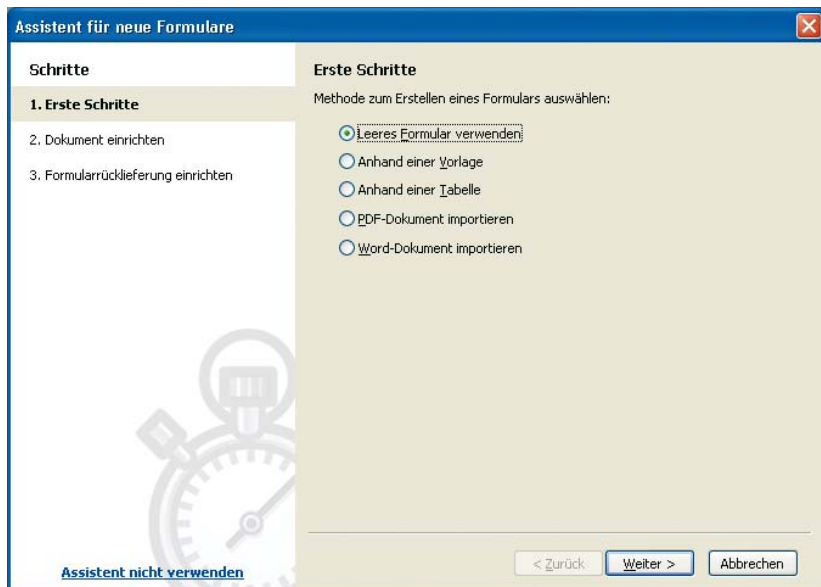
Assistent für neue Formulare

Schritte

1. Erste Schritte

2. Dokument einrichten

3. Formularrücklieferung einrichten

Erste Schritte

Methode zum Erstellen eines Formulars auswählen:

Leeres Formular verwenden

Anhand einer Vorlage

Anhand einer Tabelle

PDF-Dokument importieren

Word-Dokument importieren

Assistent nicht verwenden

< Zurück

Weiter >

Abbrechen